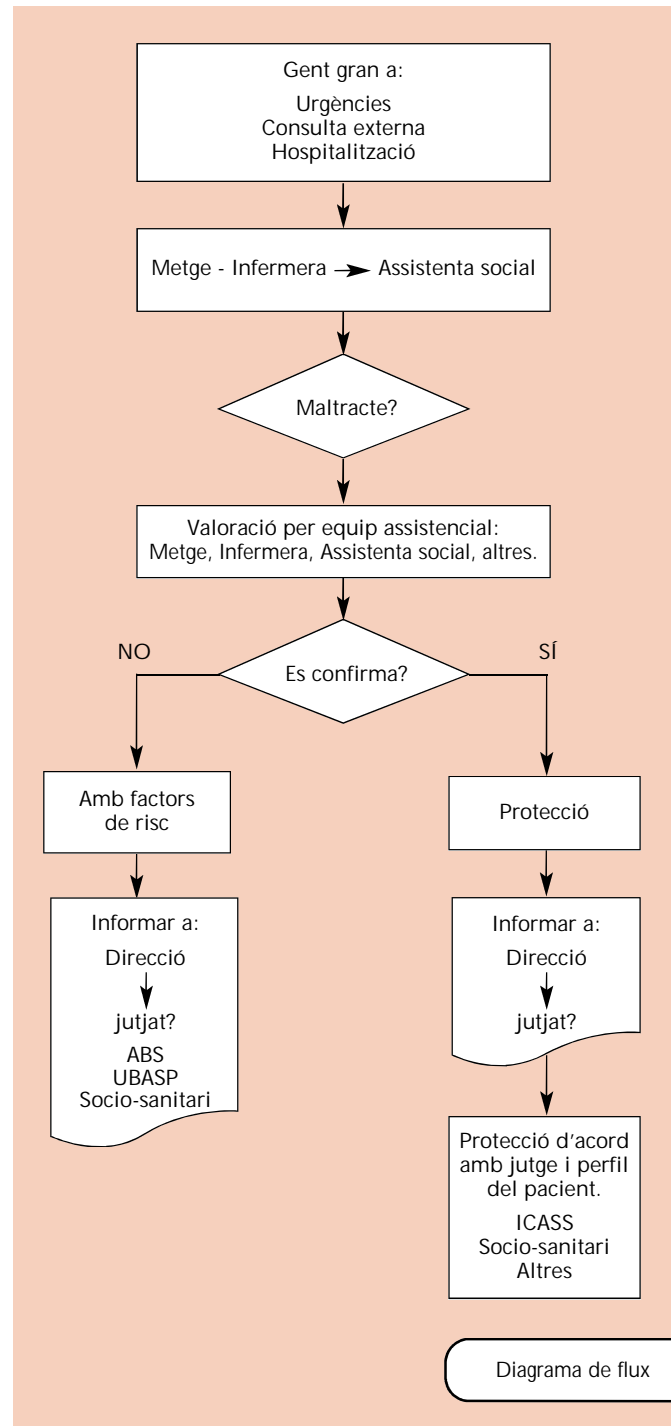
Gent gran a:

Urgències
Consulta externa
Hospitalització

Metge - Infermera → Assistenta social

Maltracte?

Valoració per equip assistencial:
Metge, Infermera, Assistenta social, altres.

NO

Es confirma?

SÍ

Amb factors de risc

Informar a:

Direcció

jutjat?

ABS
UBASP
Socio-sanitari

Protecció

Informar a:

Direcció

jutjat?

Protecció d'acord amb jutge i perfil del pacient.

ICASS
Socio-sanitari
Altres

Diagrama de flux